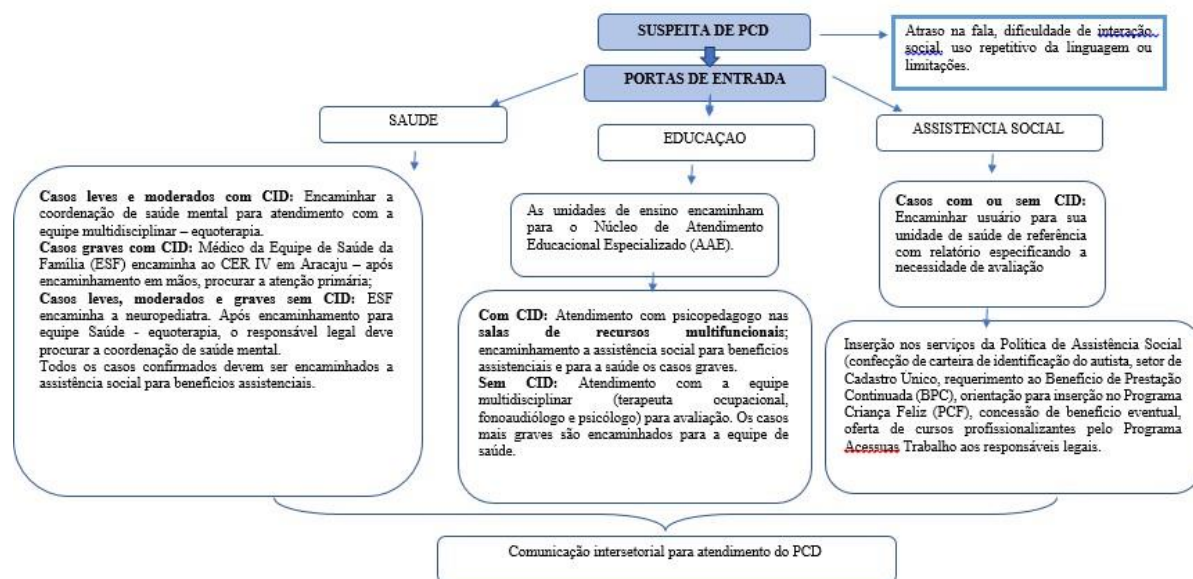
SUSPEITA DE PCD

Atraso na fala, dificuldade de interação social, uso repetitivo da linguagem ou limitações.

PORTAS DE ENTRADA

SAUDE

EDUCAÇAO

ASSISTENCIA SOCIAL

**Casos leves e moderados com CID:** Encaminhar a coordenação de saúde mental para atendimento com a equipe multidisciplinar – equoterapia.
**Casos graves com CID:** Médico da Equipe de Saúde da Família (ESF) encaminha ao CER IV em Aracaju – após encaminhamento em mãos, procurar a atenção primária;
**Casos leves, moderados e graves sem CID:** ESF encaminha a neuropediatra. Após encaminhamento para equipe Saúde - equoterapia, o responsável legal deve procurar a coordenação de saúde mental.
Todos os casos confirmados devem ser encaminhados a assistência social para benefícios assistenciais.

As unidades de ensino encaminham para o Núcleo de Atendimento Educacional Especializado (AAE).

**Com CID:** Atendimento com psicopedagogo nas **salas de recursos multifuncionais**; encaminhamento a assistência social para benefícios assistenciais e para a saúde os casos graves.
**Sem CID:** Atendimento com a equipe multidisciplinar (terapeuta ocupacional, fonoaudiólogo e psicólogo) para avaliação. Os casos mais graves são encaminhados para a equipe de saúde.

**Casos com ou sem CID:** Encaminhar usuário para sua unidade de saúde de referência com relatório especificando a necessidade de avaliação

Inserção nos serviços da Política de Assistência Social (confecção de carteira de identificação do autista, setor de Cadastro Unico, requerimento ao Benefício de Prestação Continuada (BPC), orientação para inserção no Programa Criança Feliz (PCF), concessão de benefício eventual, oferta de cursos profissionalizantes pelo Programa Acessuas Trabalho aos responsáveis legais.

Comunicação intersetorial para atendimento do PCD